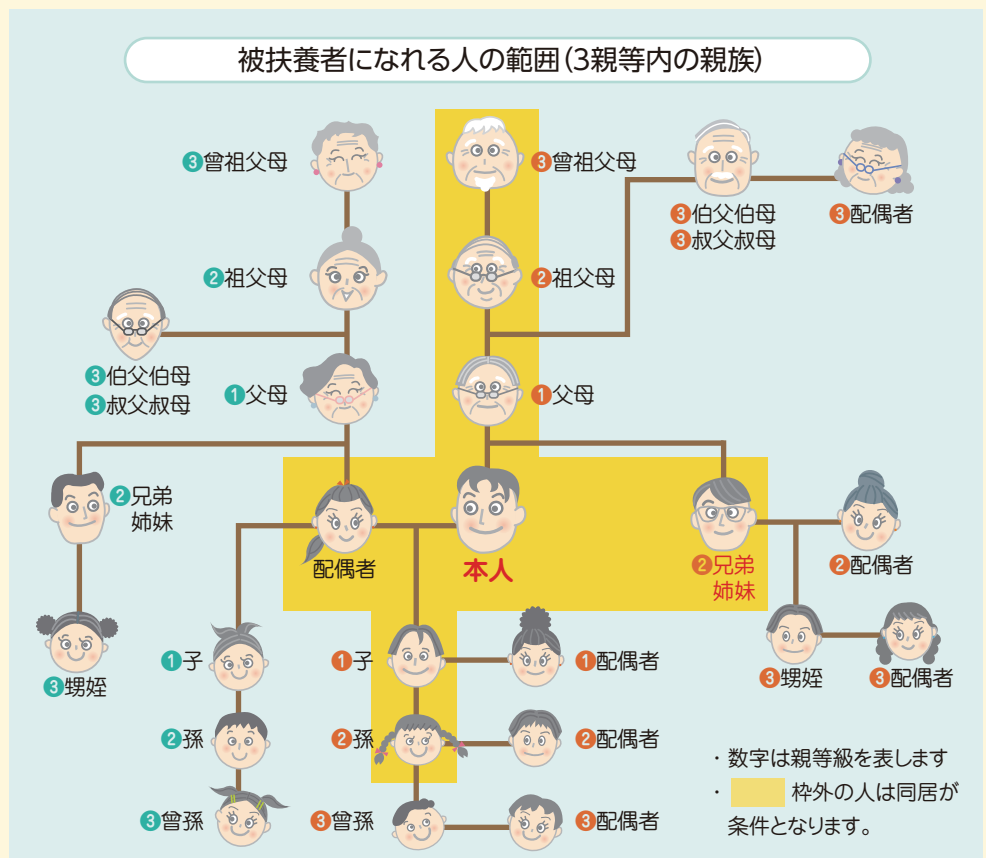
被扶養者になれる人の範囲(3親等内の親族)

3曽祖父母
3曽祖父母
3伯父伯母
3叔父叔母
3配偶者
2祖父母
2祖父母
3伯父伯母
3叔父叔母
1父母
1父母
2兄弟
姉妹
配偶者
本人
2兄弟
姉妹
2配偶者
3甥姪
3甥姪
3配偶者
1子
1子
1配偶者
2孫
2孫
2配偶者
3曽孫
3曽孫
3配偶者

・数字は親等級を表します
・ 枠外の人は同居が条件となります。